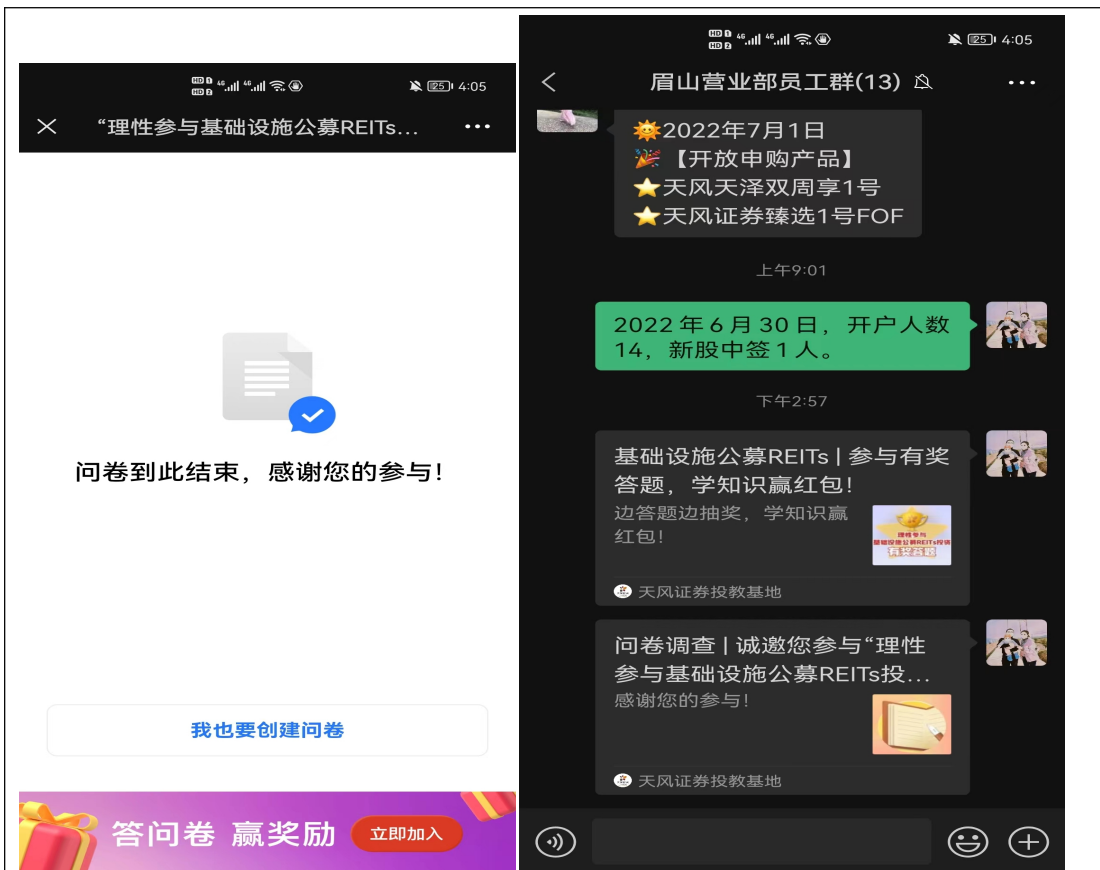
HD 4G 4G 25 4:05

“理性参与基础设施公募REITs...

问卷到此结束，感谢您的参与！

我也要创建问卷

答问卷 赢奖励 立即加入

HD 4G 4G 25 4:05

眉山营业部员工群(13)

2022年7月1日
【开放申购产品】
天风天泽双周享1号
天风证券臻选1号FOF

上午9:01

2022年6月30日，开户人数14，新股中签1人。

下午2:57

基础设施公募REITs | 参与有奖答题，学知识赢红包！
边答题边抽奖，学知识赢红包！
理性参与 基础设施公募REITs投资 有奖答题
天风证券投教基地

问卷调查 | 诚邀您参与“理性参与基础设施公募REITs投...
感谢您的参与！
天风证券投教基地